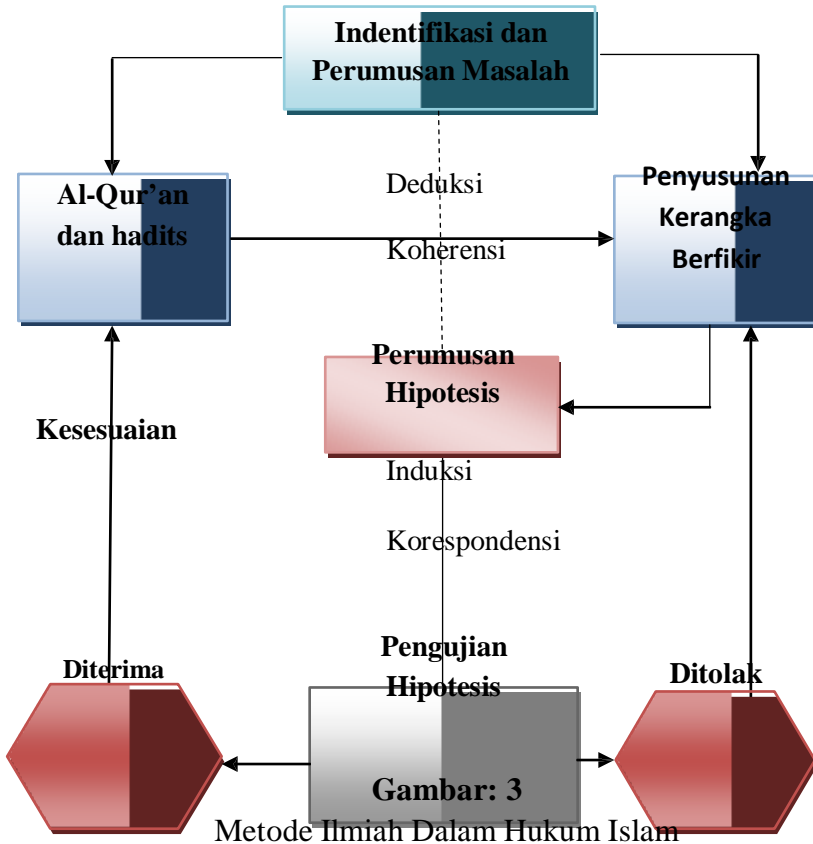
Indentifikasi dan Perumusan Masalah

Al-Qur'an dan hadits

Deduksi

Koherensi

Penyusunan Kerangka Berfikir

Perumusan Hipotesis

Kesesuaian

Induksi

Korespondensi

Pengujian Hipotesis

Diterima

Ditolak

Gambar: 3

Metode Ilmiah Dalam Hukum Islam